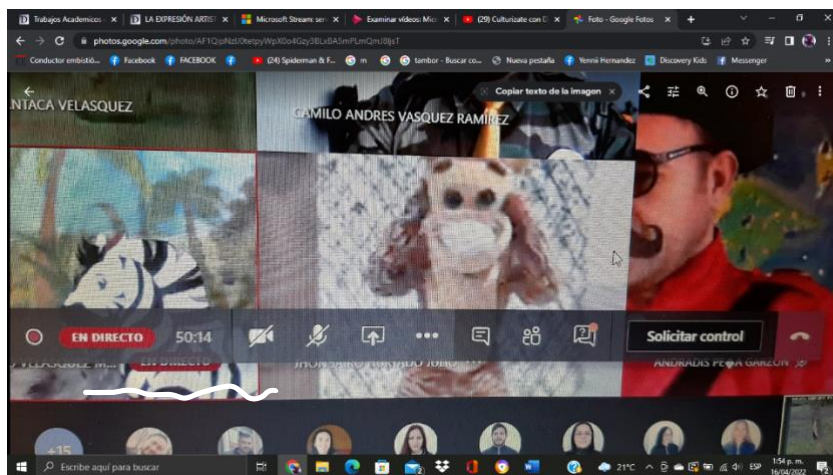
Trabajos Academicos × | LA EXPRESIÓN ARTIS × | Microsoft Stream: ser × | Examinar videos: Mic × | (29) Culturizate con D × | Foto - Google Fotos × | +

photos.google.com/photo/AF1QipNzI0tetpyWpX0o4Gzy3BLx8A5mPLmQmJ8jsT

Conductor embistió... | Facebook | FACEBOOK | (24) Spiderman & F... | m | tambor - Buscar co... | Nueva pestaña | Yenni Hernandez | Discovery Kids | Messenger

NTACA VELASQUEZ

Copiar texto de la imagen ×

CAMILO ANDRES VASQUEZ RAMIREZ

EN DIRECTO 50:14

Solicitar control

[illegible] VELASQUEZ M... EN DIRECTO

JHON JAIRO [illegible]

ANDRADIS PEÑA GARZON

+15

Escribe aquí para buscar

21°C ESP 1:54 p. m. 16/04/2022